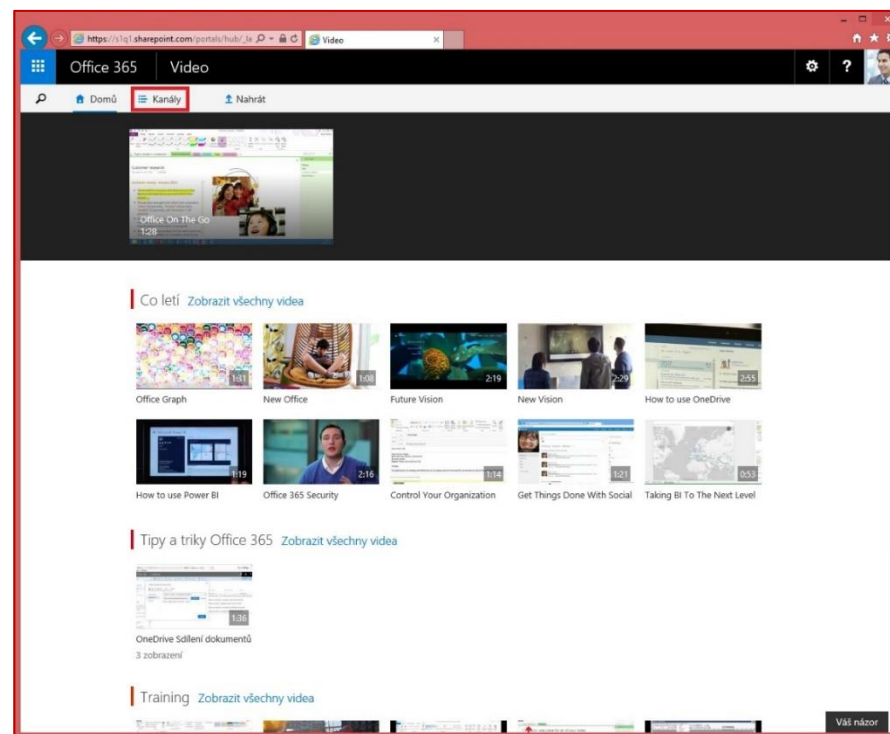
https://s1q1.sharepoint.com/portals/hub/_la
Video

Office 365 Video

Domů
Kanály
Nahrát

Office On The Go
1:28

Co letí Zobrazit všechny videa

1:11
Office Graph
1:08
New Office
2:19
Future Vision
2:29
New Vision
2:55
How to use OneDrive
1:19
How to use Power BI
2:16
Office 365 Security
1:14
Control Your Organization
1:21
Get Things Done With Social
0:53
Taking BI To The Next Level

Tipy a triky Office 365 Zobrazit všechny videa

1:36
OneDrive Sdílení dokumentů
3 zobrazení

Training Zobrazit všechny videa

Váš názor